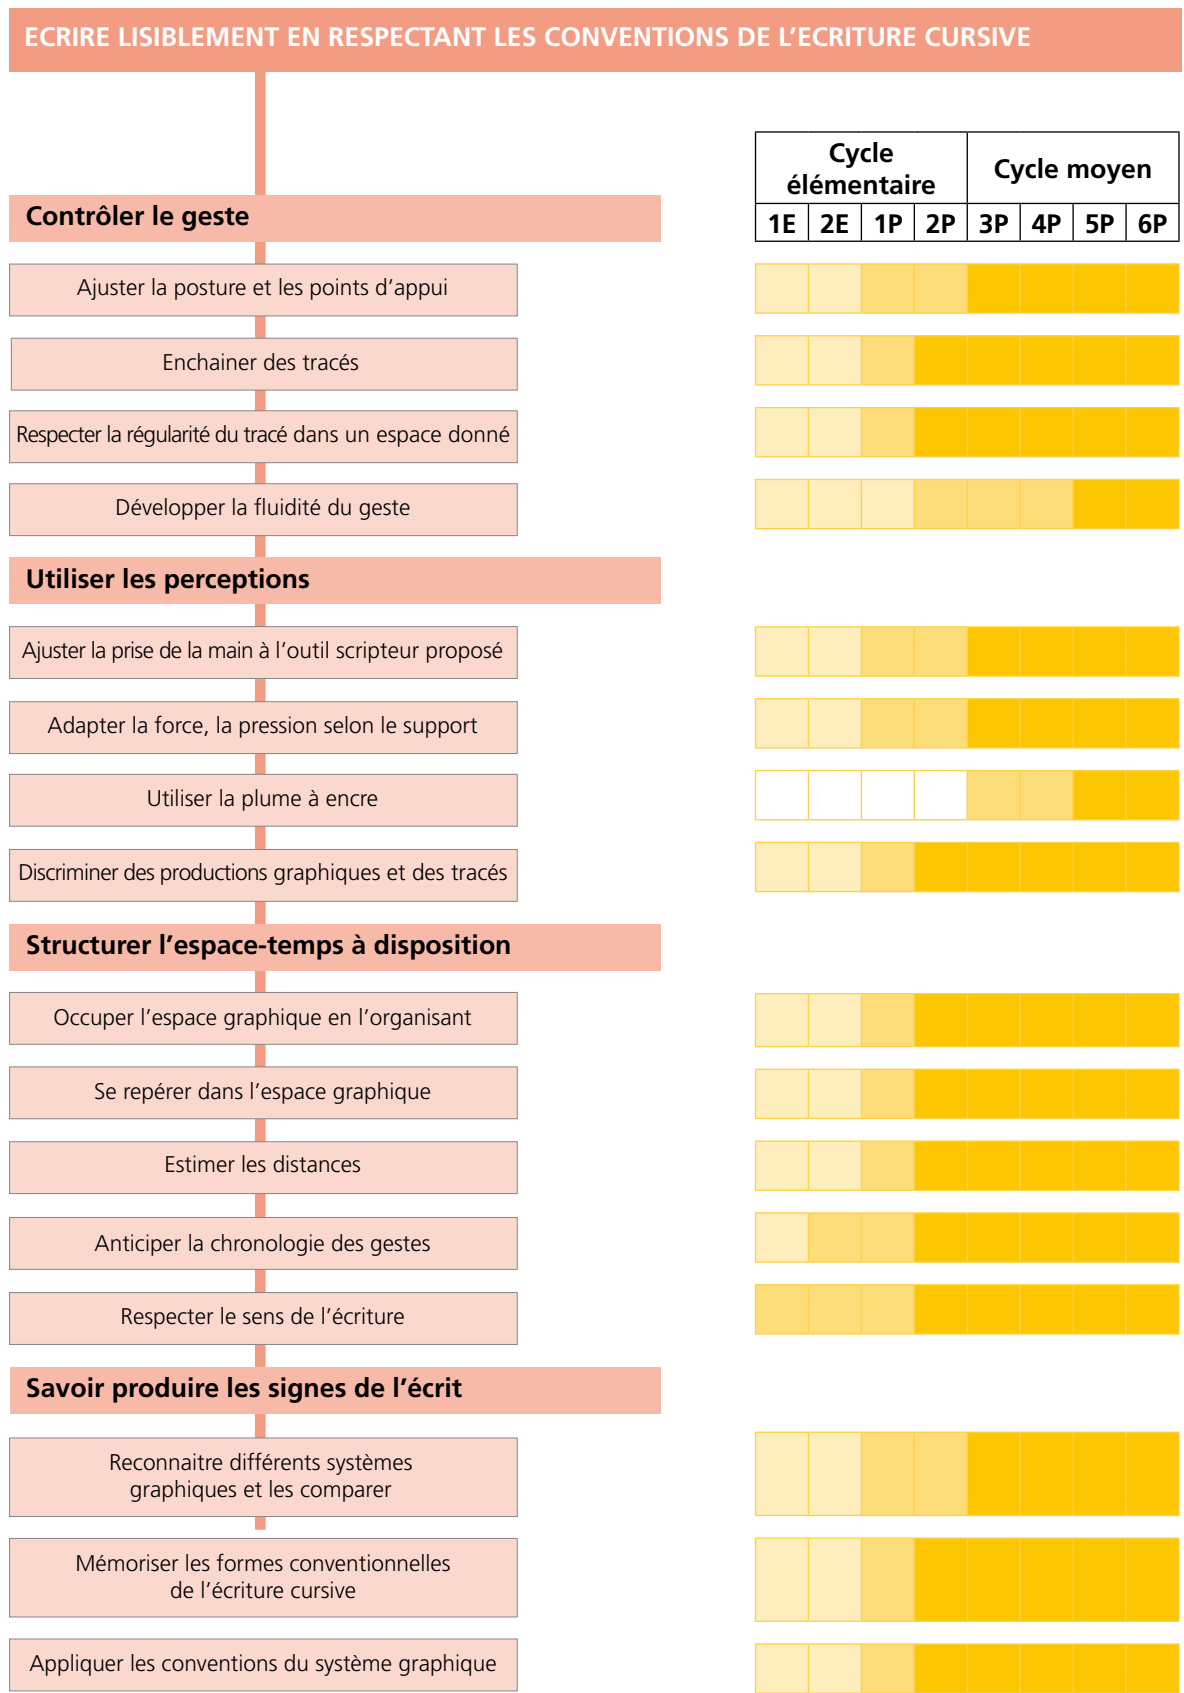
ECRIRE LISIBLEMENT EN RESPECTANT LES CONVENTIONS DE L'ECRITURE CURSIVE

| Cycle élémentaire | | | | Cycle moyen | | | |
|---|---|---|---|---|---|---|---|
| 1E | 2E | 1P | 2P | 3P | 4P | 5P | 6P |

Contrôler le geste

Ajuster la posture et les points d'appui

Enchainer des tracés

Respecter la régularité du tracé dans un espace donné

Développer la fluidité du geste

Utiliser les perceptions

Ajuster la prise de la main à l'outil scripteur proposé

Adapter la force, la pression selon le support

Utiliser la plume à encre

Discriminer des productions graphiques et des tracés

Structurer l'espace-temps à disposition

Occuper l'espace graphique en l'organisant

Se repérer dans l'espace graphique

Estimer les distances

Anticiper la chronologie des gestes

Respecter le sens de l'écriture

Savoir produire les signes de l'écrit

Reconnaitre différents systèmes graphiques et les comparer

Mémoriser les formes conventionnelles de l'écriture cursive

Appliquer les conventions du système graphique